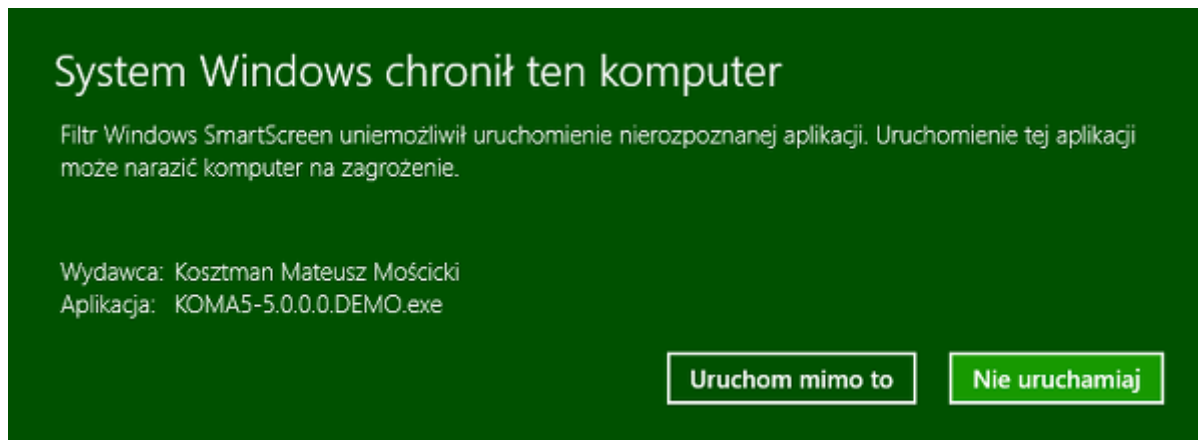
System Windows chronił ten komputer

Filtr Windows SmartScreen uniemożliwił uruchomienie nierozpoznanej aplikacji. Uruchomienie tej aplikacji moze narazić komputer na zagrożenie.

Wydawca: Kosztman Mateusz Mościcki
Aplikacja: KOMA5-5.0.0.0.DEMO.exe

Uruchom mimo to

Nie uruchamiaj